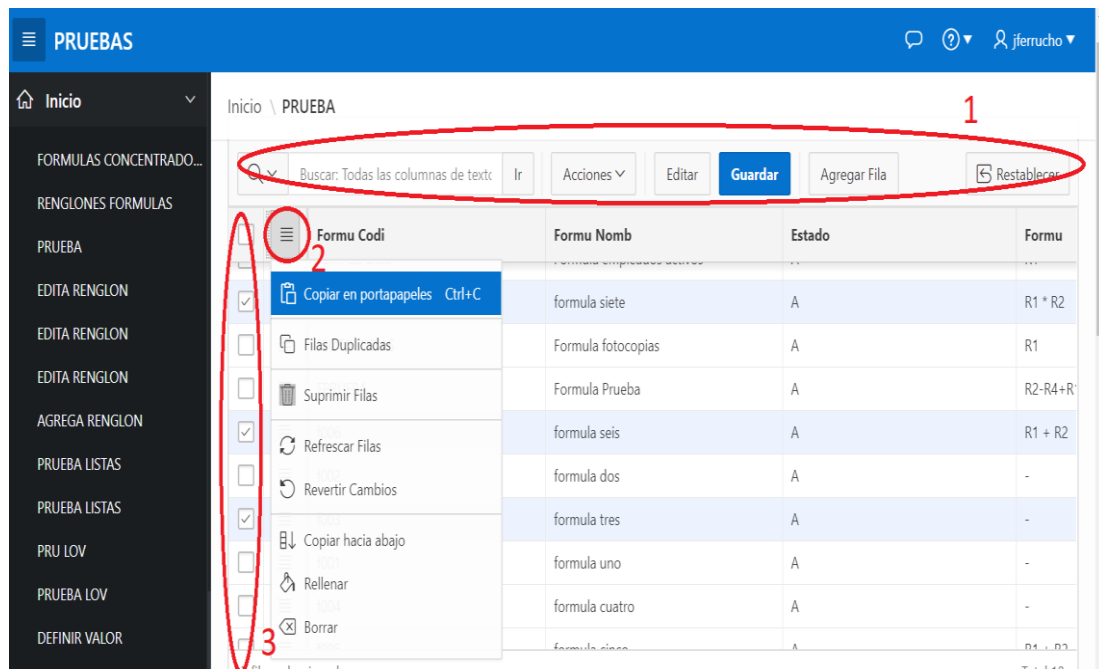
PRUEBAS

jferrucho

Inicio

FORMULAS CONCENTRADO...
RENGLONES FORMULAS
PRUEBA
EDITA RENGLON
EDITA RENGLON
EDITA RENGLON
AGREGA RENGLON
PRUEBA LISTAS
PRUEBA LISTAS
PRU LOV
PRUEBA LOV
DEFINIR VALOR

Inicio \ PRUEBA

1

Buscar: Todas las columnas de texto | Ir | Acciones | Editar | Guardar | Agregar Fila | Restablecer

2

| Formu Codi | Formu Nomb | Estado | Formu |
|---|---|---|---|
| | formula siete | A | R1 * R2 |
| | Formula fotocopias | A | R1 |
| | Formula Prueba | A | R2-R4+R |
| | formula seis | A | R1 + R2 |
| | formula dos | A | - |
| | formula tres | A | - |
| | formula uno | A | - |
| | formula cuatro | A | - |

Copiar en portapapeles Ctrl+C
Filas Duplicadas
Suprimir Filas
Refrescar Filas
Revertir Cambios
Copiar hacia abajo
Rellenar
Borrar

3